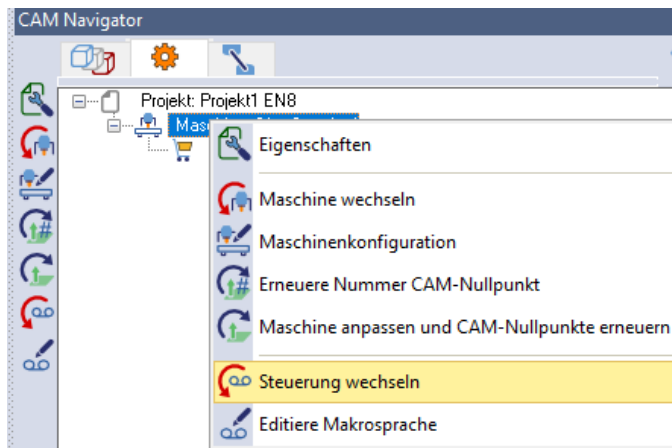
CAM Navigator

Projekt: Projekt1 EN8

Masc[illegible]

Eigenschaften

Maschine wechseln

Maschinenkonfiguration

Erneuere Nummer CAM-Nullpunkt

Maschine anpassen und CAM-Nullpunkte erneuern

Steuerung wechseln

Editiere Makrosprache